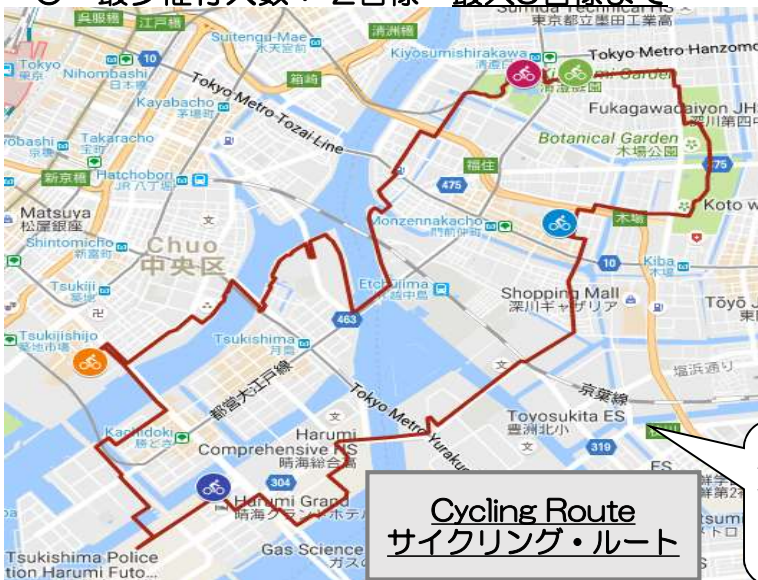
呉服橋 江戸橋 清洲橋 東京都立墨田工業高

Suitengu-Mae 水天宮前

Kiyosumishirakawa 清澄白河

Tokyo Metro Hanzomo

Tokyo 東京 Nihombashi 日本橋

10

Kayabacho 茅場町

箱崎

Tokyo Metro Tozai Line

Fukagawadaiyon JHS 深川第四中

Takaracho 宝町

Botanical Garden 木場公園

Hatchobori JR 八丁堀

新京橋

福住

475

475

Monzennakacho 門前仲町

木場

Koto

Matsuya 松屋銀座

Shintomicho 新富町

Chuo 中央区

10

Kiba 木場

Tsukiji 築地

Etchujima 越中島

Shopping Mall 深川ギャザリア

Tōyō

Tsukishima 月島

463

Tsukijishijo 築地市場

都営大江戸線

Tokyo Metro Yurakucho

京葉線

Toyosukita ES 豊洲北小

Kachidoki 勝どき

Harumi Comprehensive HS 晴海総合高

319

ES

304

Harumi Grand 晴海グランドホテル

Gas Science

Tsukishima Police

tion Harumi Futo...

Cycling Route
サイクリング・ルート